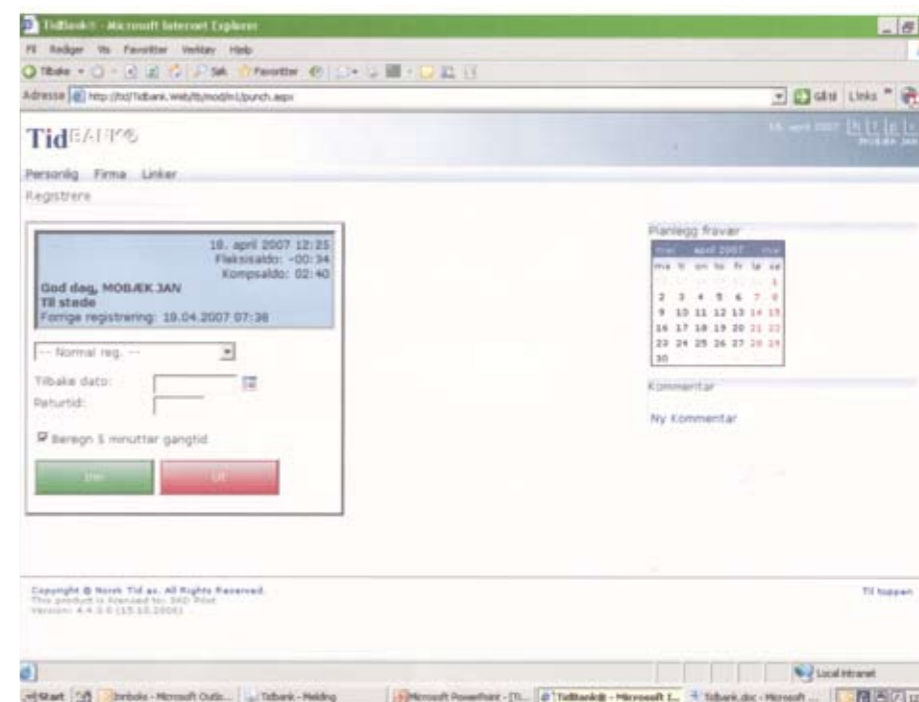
TidBank® - Microsoft Internet Explorer

Fil Rediger Vis Favoritter Verktøy Hjelp

Tilbake Søk Favoritter

Adresse http://tid/Tidbank.Web/tb/mod/m1/punch.aspx

Gå til Links

TidBANK®

18. april 2007

Personlig Firma Linker

Registrere

18. april 2007 12:25
Fleksisaldo: -00:34
Kompsaldo: 02:40

God dag, MOBÆK JAN
Til stede
Forrige registrering: 18.04.2007 07:38

--- Normal reg. ---

Tilbake dato:

Returtid:

Beregn 5 minutter gangtid

Inn

Ut

Planlegg fravær

april 2007

| ma | ti | on | to | fr | lø | sø |
|---|---|---|---|---|---|---|
| | | | | | | 1 |
| 2 | 3 | 4 | 5 | 6 | 7 | 8 |
| 9 | 10 | 11 | 12 | 13 | 14 | 15 |
| 16 | 17 | 18 | 19 | 20 | 21 | 22 |
| 23 | 24 | 25 | 26 | 27 | 28 | 29 |
| 30 | | | | | | |

Kommentar

Ny Kommentar

Copyright © Norsk Tid as. All Rights Reserved.
This product is licensed to: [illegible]
Version: 4.4.3.0 (15.10.2006)

Til toppen

Local intranet

Start Innboks - Microsoft Outlo... Tidbank - Melding Microsoft PowerPoint - [Ti... TidBank® - Microsoft I... Tidbank.doc - Microsoft ...